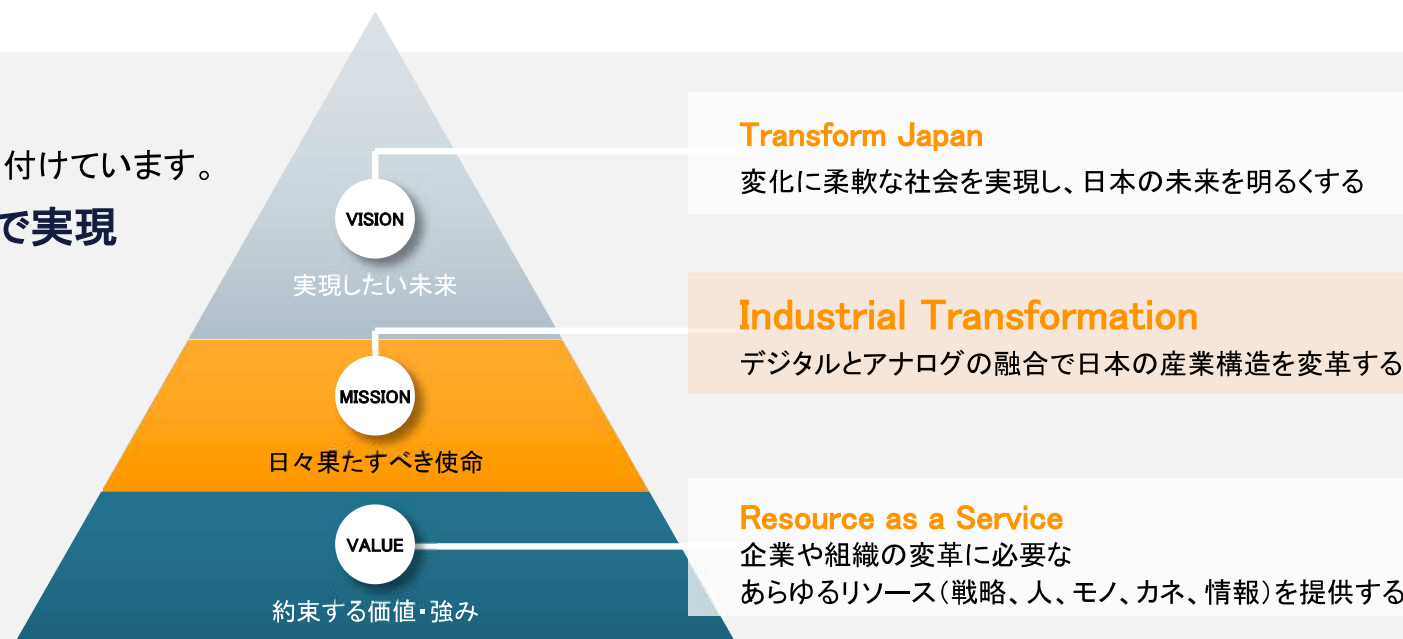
付けています。

で実現

VISION

実現したい未来

MISSION

日々果たすべき使命

VALUE

約束する価値・強み

Transform Japan

変化に柔軟な社会を実現し、日本の未来を明るくする

Industrial Transformation

デジタルとアナログの融合で日本の産業構造を変革する

Resource as a Service

企業や組織の変革に必要な
あらゆるリソース（戦略、人、モノ、カネ、情報）を提供する